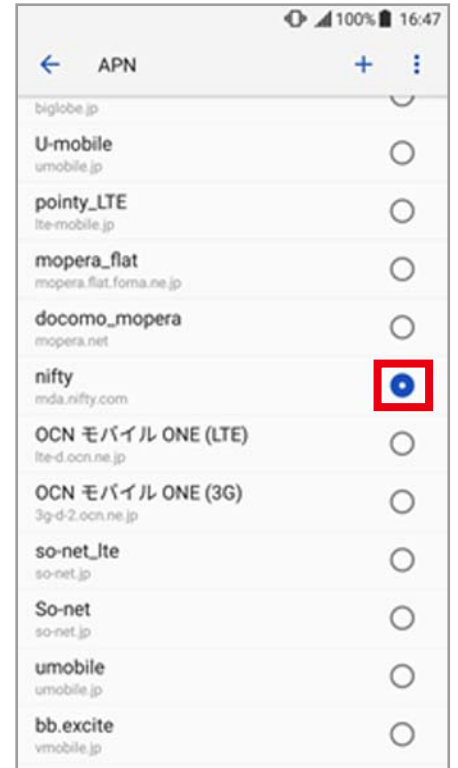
100% 16:47

APN

biglobe.jp

U-mobile
umobile.jp

pointy_LTE
lte-mobile.jp

mopera_flat
mopera.flat.foma.ne.jp

docomo_mopera
mopera.net

nifty
mda.nifty.com

OCN モバイル ONE (LTE)
lte-d.ocn.ne.jp

OCN モバイル ONE (3G)
3g-d-2.ocn.ne.jp

so-net_lte
so-net.jp

So-net
so-net.jp

umobile
umobile.jp

bb.excite
vmobile.jp